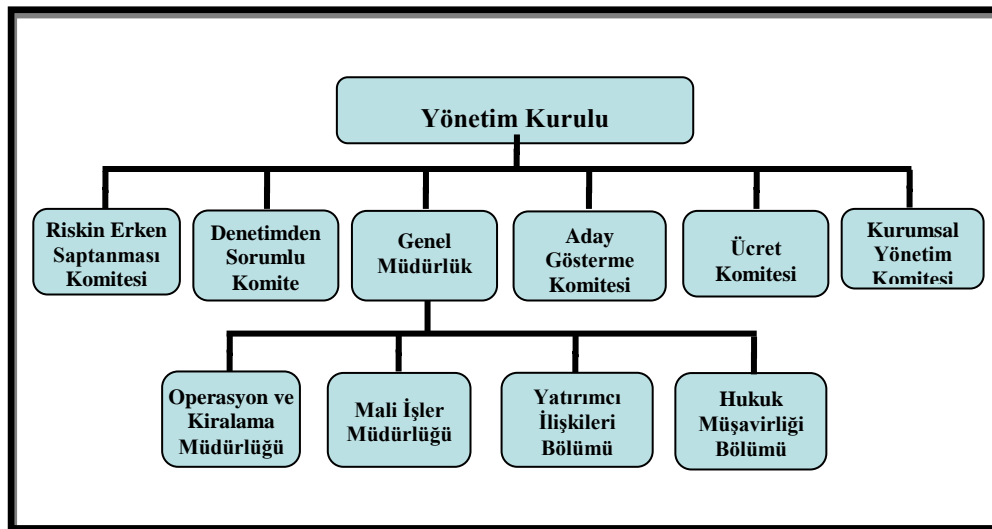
Yönetim Kurulu

Riskin Erken Saptanması Komitesi

Denetimden Sorumlu Komite

Genel Müdürlük

Aday Gösterme Komitesi

Ücret Komitesi

Kurumsal Yönetim Komitesi

Operasyon ve Kiralama Müdürlüğü

Mali İşler Müdürlüğü

Yatırımcı İlişkileri Bölümü

Hukuk Müşavirliği Bölümü